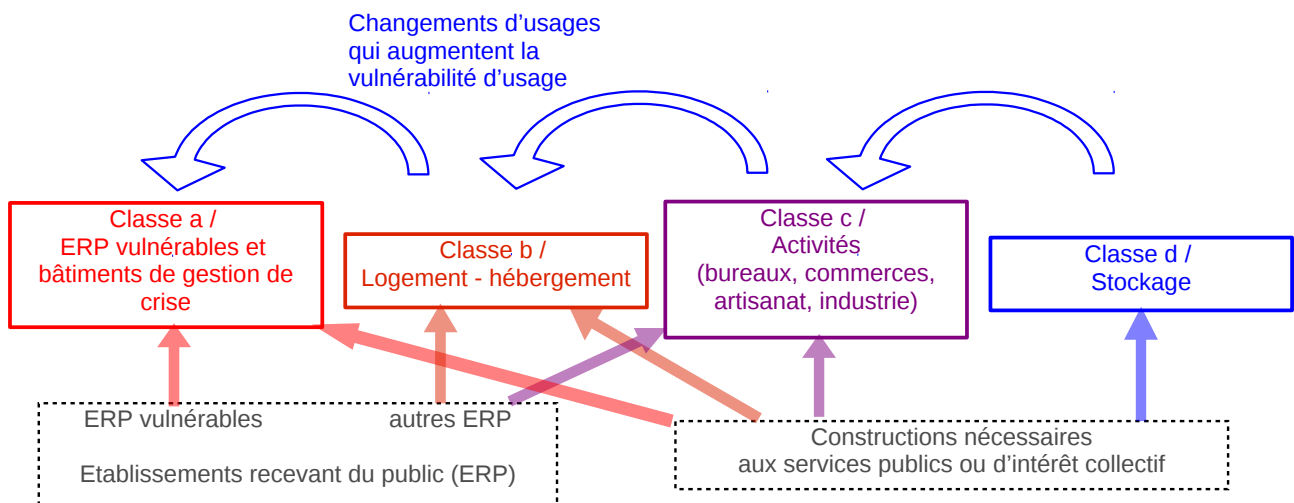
Changements d’usages qui augmentent la vulnérabilité d’usage

Classe a / ERP vulnérables et bâtiments de gestion de crise

Classe b / Logement - hébergement

Classe c / Activités (bureaux, commerces, artisanat, industrie)

Classe d / Stockage

ERP vulnérables

autres ERP

Etablissements recevant du public (ERP)

Constructions nécessaires aux services publics ou d’intérêt collectif